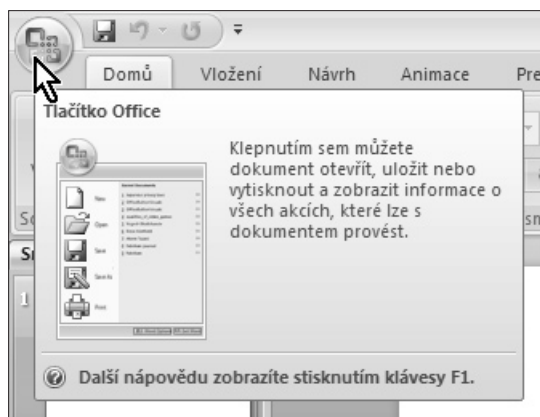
Domů Vložení Návrh Animace Pre

Tlačítko Office

New
Open
Save
Save As
Print

Klepnutím sem můžete dokument otevřít, uložit nebo vytisknout a zobrazit informace o všech akcích, které lze s dokumentem provést.

Další nápovědu zobrazíte stisknutím klávesy F1.